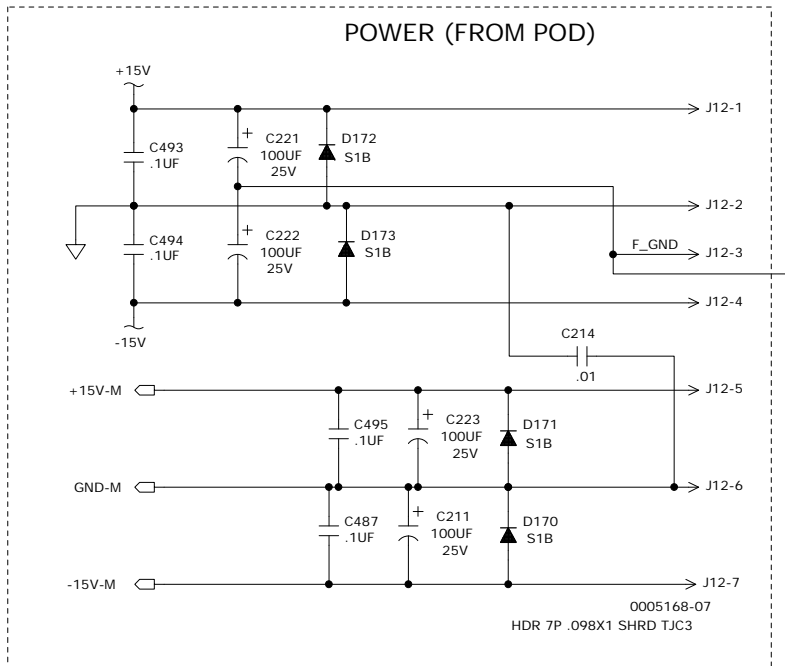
POWER (FROM POD)

+15V

J12-1

C493
.1UF

+
C221
100UF
25V

D172
S1B

J12-2

C494
.1UF

+
C222
100UF
25V

D173
S1B

F_GND
J12-3

J12-4

-15V

C214
.01

+15V-M

J12-5

C495
.1UF

+
C223
100UF
25V

D171
S1B

GND-M

J12-6

C487
.1UF

+
C211
100UF
25V

D170
S1B

-15V-M

J12-7

0005168-07
HDR 7P .098X1 SHRD TJC3